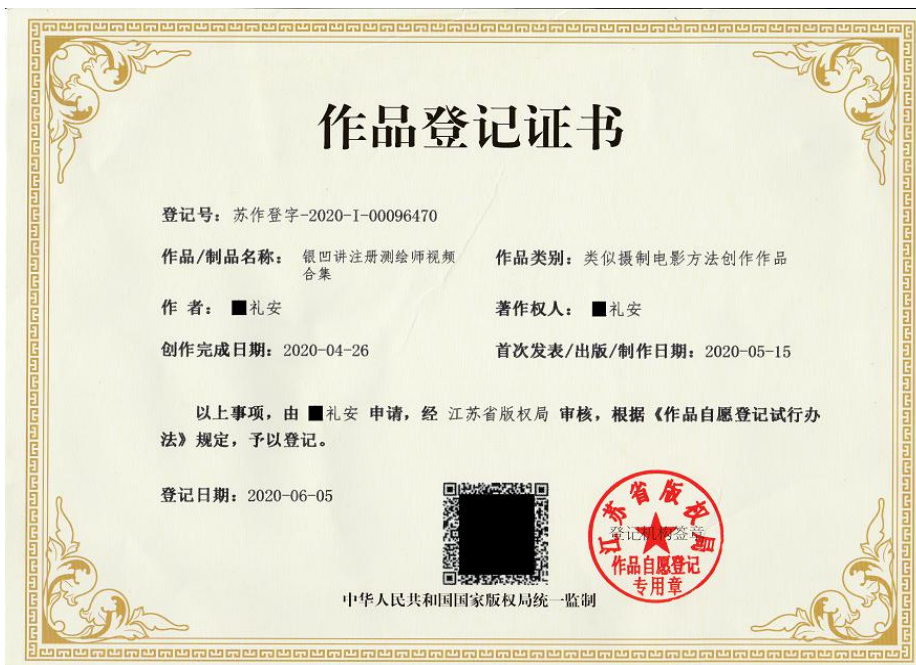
作品登记证书

登记号：苏作登字-2020-I-00096470

作品/制品名称：银凹讲注册测绘师视频合集

作品类别：类似摄制电影方法创作作品

作　者：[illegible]礼安

著作权人：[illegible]礼安

创作完成日期：2020-04-26

首次发表/出版/制作日期：2020-05-15

以上事项，由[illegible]礼安 申请，经 江苏省版权局 审核，根据《作品自愿登记试行办法》规定，予以登记。

登记日期：2020-06-05

登记机构签章

江苏省版权局
作品自愿登记
专用章

中华人民共和国国家版权局统一监制